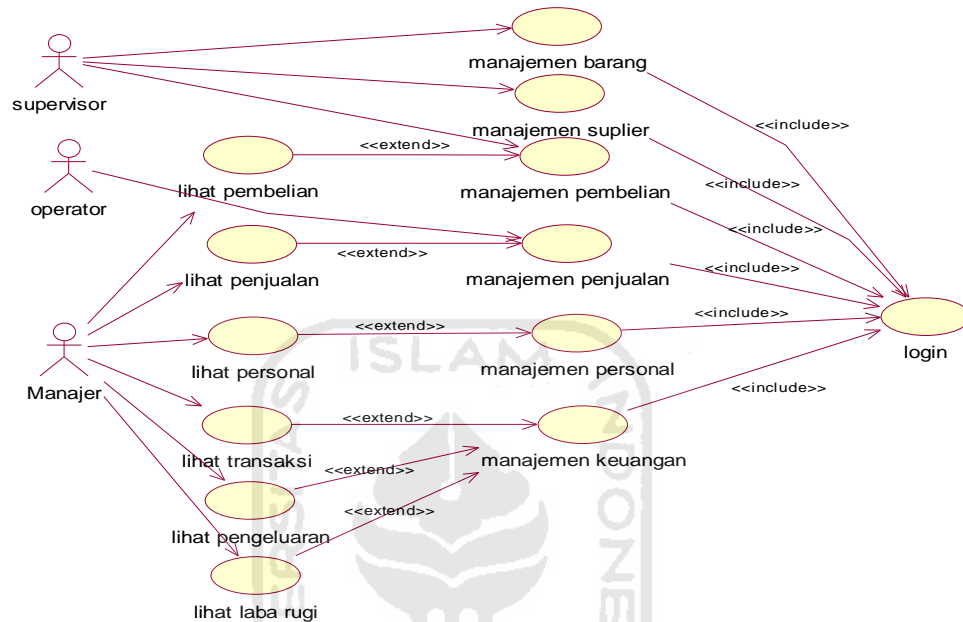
supervisor
manajemen barang
manajemen suplier
<<include>>
operator
lihat pembelian
<<extend>>
manajemen pembelian
<<include>>
<<include>>
lihat penjualan
<<extend>>
manajemen penjualan
<<include>>
<<include>>
login
Manajer
lihat personal
<<extend>>
manajemen personal
<<include>>
lihat transaksi
<<extend>>
manajemen keuangan
<<extend>>
lihat pengeluaran
<<extend>>
lihat laba rugi
ISLAM